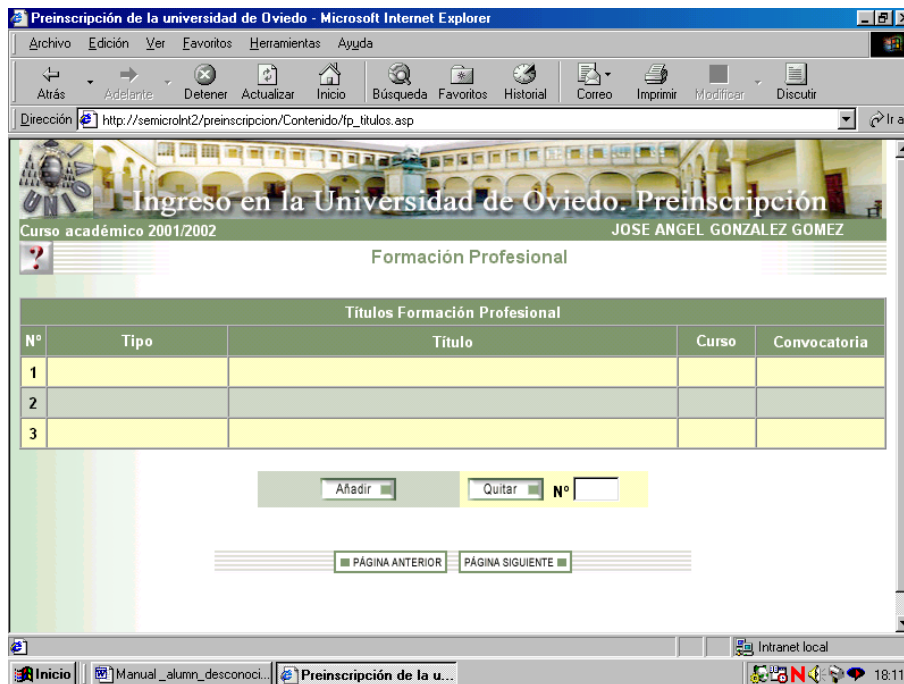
Preinscripción de la universidad de Oviedo - Microsoft Internet Explorer

Archivo Edición Ver Favoritos Herramientas Ayuda

Atrás Adelante Detener Actualizar Inicio Búsqueda Favoritos Historial Correo Imprimir Modificar Discutir

Dirección http://semicrolnt2/preinscripcion/Contenido/fp_titulos.asp

Ir a

UNI

Ingreso en la Universidad de Oviedo. Preinscripción

Curso académico 2001/2002

JOSE ANGEL GONZALEZ GOMEZ

?

Formación Profesional

| Títulos Formación Profesional | | | | |
|---|---|---|---|---|
| Nº | Tipo | Título | Curso | Convocatoria |
| 1 | | | | |
| 2 | | | | |
| 3 | | | | |

Añadir

Quitar Nº

PÁGINA ANTERIOR PÁGINA SIGUIENTE

Intranet local

Inicio Manual _alumn_desconoci... Preinscripción de la u... 18:11